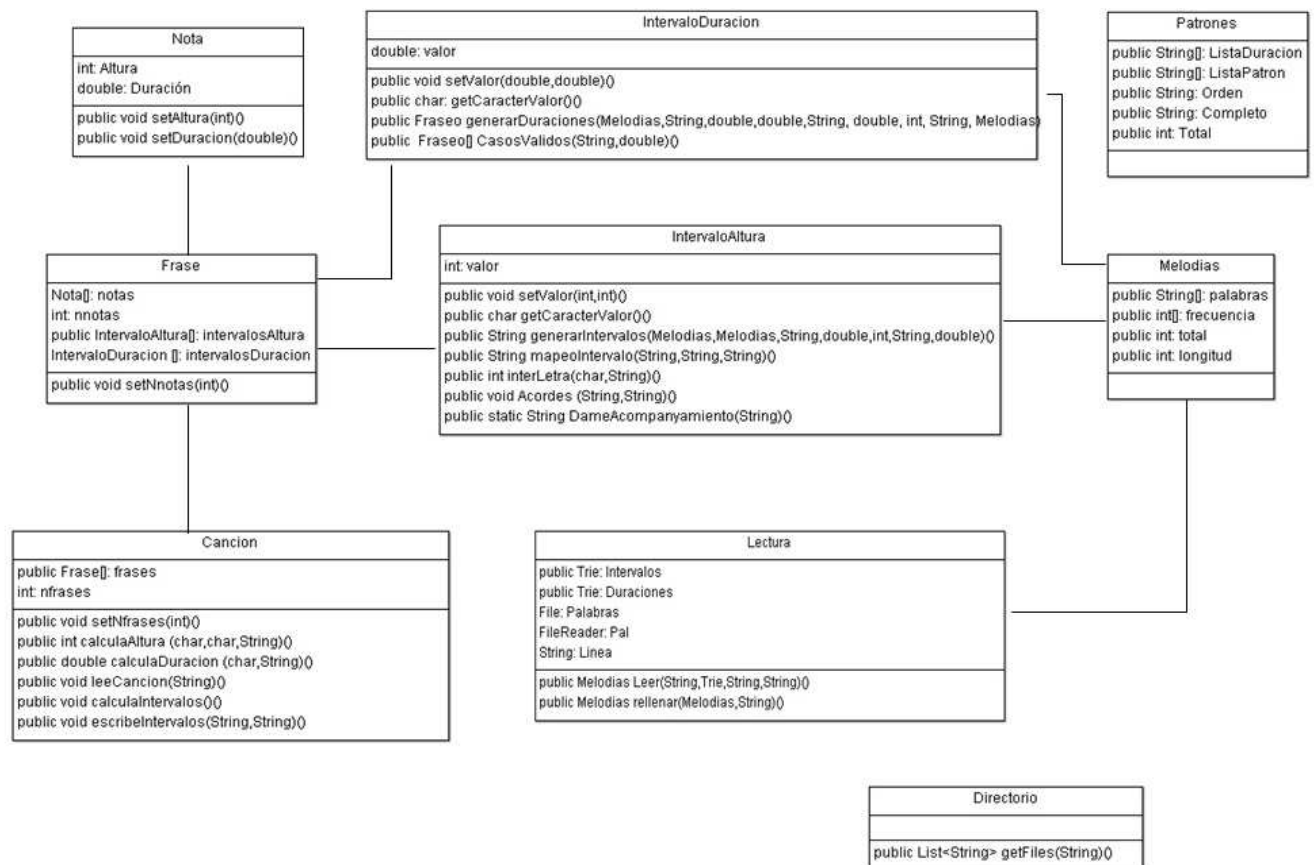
Nota

int: Altura
double: Duración

public void setAltura(int)()
public void setDuracion(double)()

IntervaloDuracion

double: valor

public void setValor(double,double)()
public char: getCaracterValor()()
public Fraseo generarDuraciones(Melodias,String,double,double,String, double, int, String, Melodias)
public Fraseo[] CasosValidos(String,double)()

Patrones

public String[]: ListaDuracion
public String[]: ListaPatron
public String: Orden
public String: Completo
public int: Total

Frase

Nota[]: notas
int: nnotas
public IntervaloAltura[]: intervalosAltura
IntervaloDuracion []: intervalosDuracion

public void setNnotas(int)()

IntervaloAltura

int: valor

public void setValor(int,int)()
public char getCaracterValor()()
public String generarIntervalos(Melodias,Melodias,String,double,int,String,double)()
public String mapeoIntervalo(String,String,String)()
public int interLetra(char,String)()
public void Acordes (String,String)()
public static String DameAcompanyamiento(String)()

Melodias

public String[]: palabras
public int[]: frecuencia
public int: total
public int: longitud

Cancion

public Frase[]: frases
int: nfrases

public void setNfrases(int)()
public int calculaAltura (char,char,String)()
public double calculaDuracion (char,String)()
public void leeCancion(String)()
public void calculaIntervalos()()
public void escribeIntervalos(String,String)()

Lectura

public Trie: Intervalos
public Trie: Duraciones
File: Palabras
FileReader: Pal
String: Linea

public Melodias Leer(String,Trie,String,String)()
public Melodias rellenar(Melodias,String)()

Directorio

public List<String> getFiles(String)()